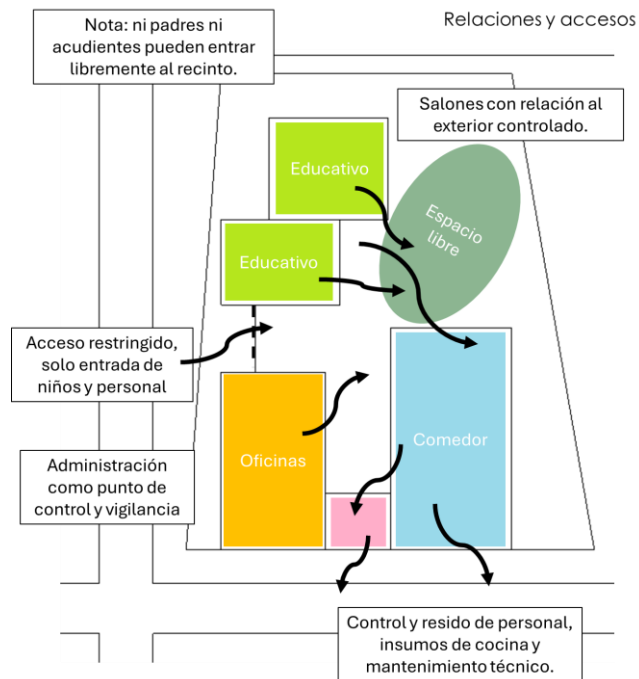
Relaciones y accesos

Nota: ni padres ni acudientes pueden entrar libremente al recinto.

Salones con relación al exterior controlado.

Educativo

Espacio libre

Educativo

Acceso restringido, solo entrada de niños y personal

Oficinas

Comedor

Administración como punto de control y vigilancia

Control y resido de personal, insumos de cocina y mantenimiento técnico.